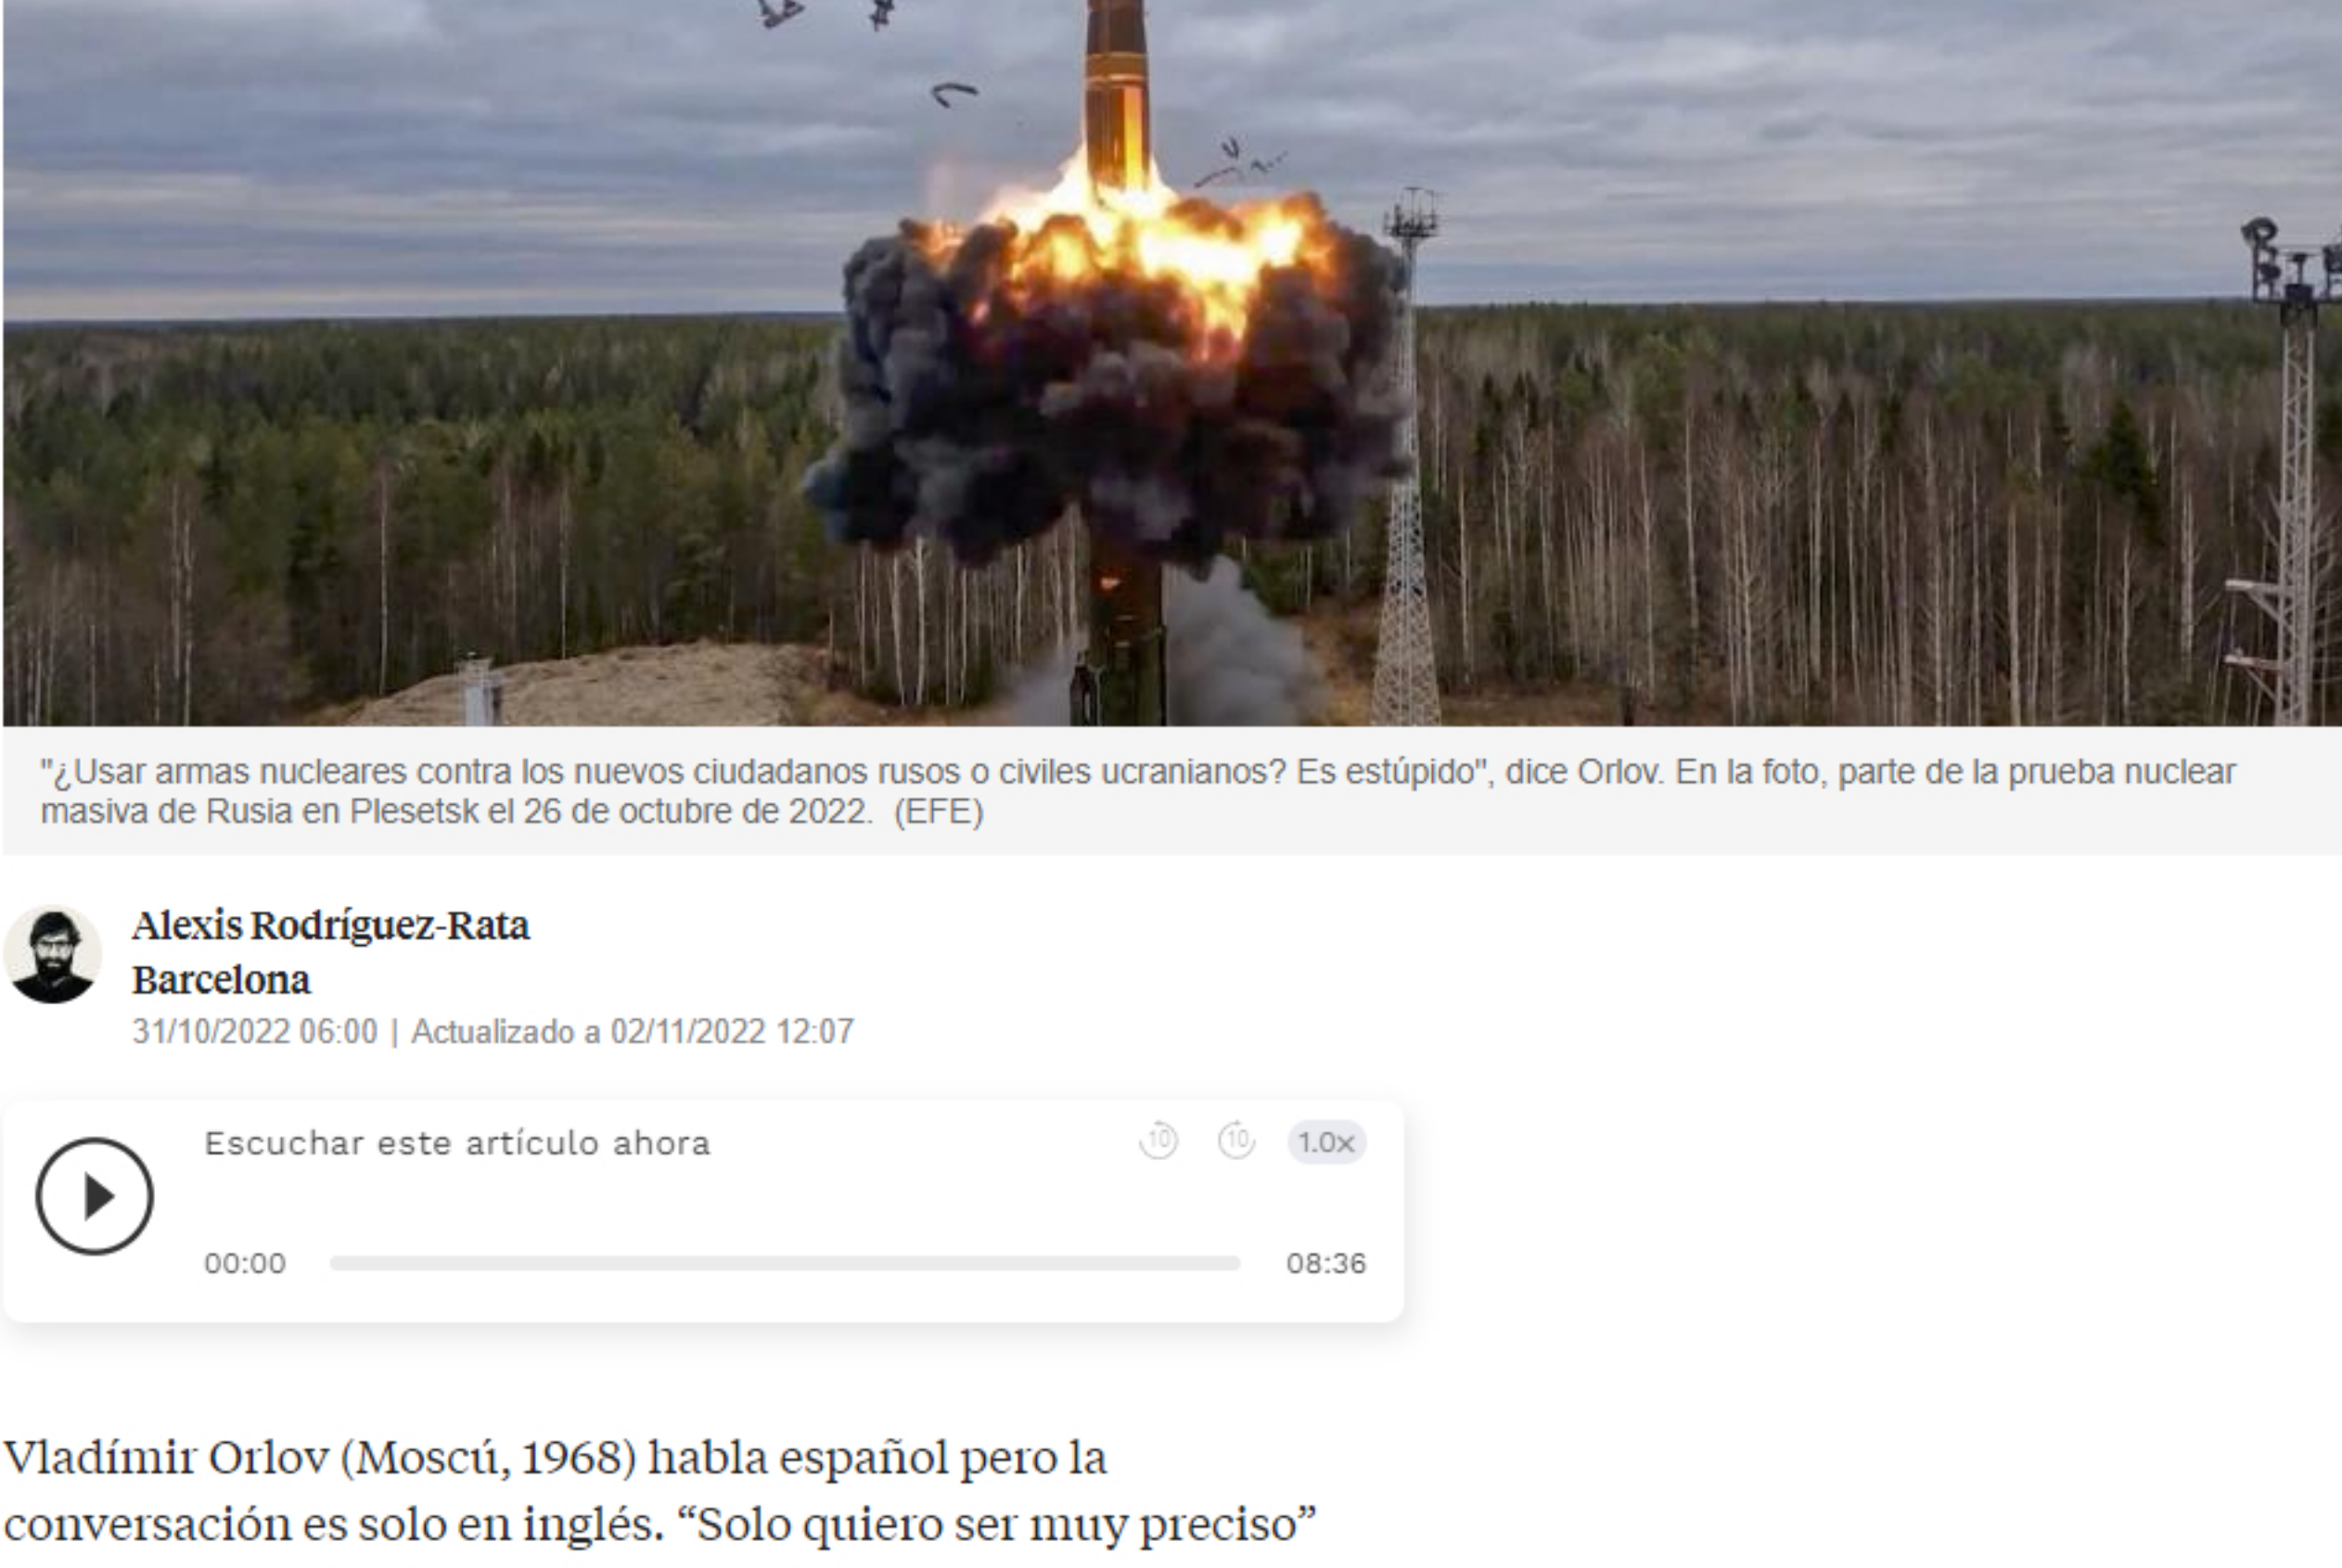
"¿Usar armas nucleares contra los nuevos ciudadanos rusos o civiles ucranianos? Es estúpido", dice Orlov. En la foto, parte de la prueba nuclear masiva de Rusia en Plesetsk el 26 de octubre de 2022. (EFE)

Alexis Rodríguez-Rata
Barcelona
31/10/2022 06:00 | Actualizado a 02/11/2022 12:07

Escuchar este artículo ahora
10 10 1.0x
00:00 08:36

Vladímir Orlov (Moscú, 1968) habla español pero la conversación es solo en inglés. “Solo quiero ser muy preciso”